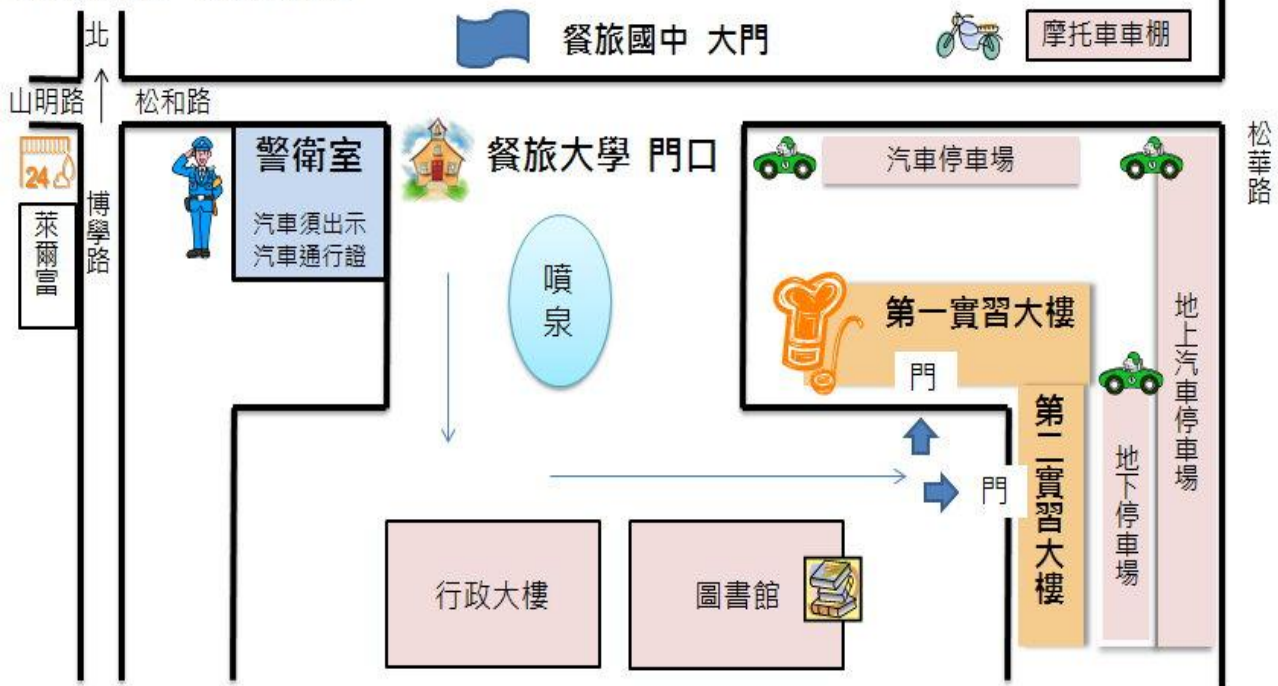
北

餐旅國中 大門

摩托車車棚

山明路

松和路

24

萊爾富

博學路

警衛室

汽車須出示汽車通行證

餐旅大學 門口

汽車停車場

松華路

噴泉

第一實習大樓

門

第二實習大樓

門

地上汽車停車場

地下停車場

行政大樓

圖書館